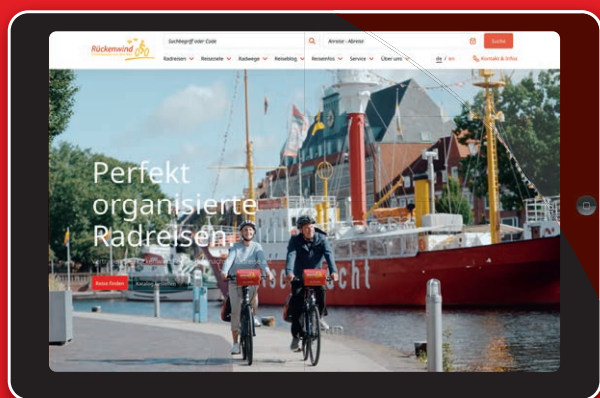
Rückenwind

Suchbegriff oder Code

Anreise - Abreise

Suche

Radreisen Reiseziele Radwege Reiseblog Reiseinfos Service Über uns

de / en

Kontakt & Infos

Perfekt organisierte Radreisen

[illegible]

Reise finden

Katalog bestellen

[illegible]echt